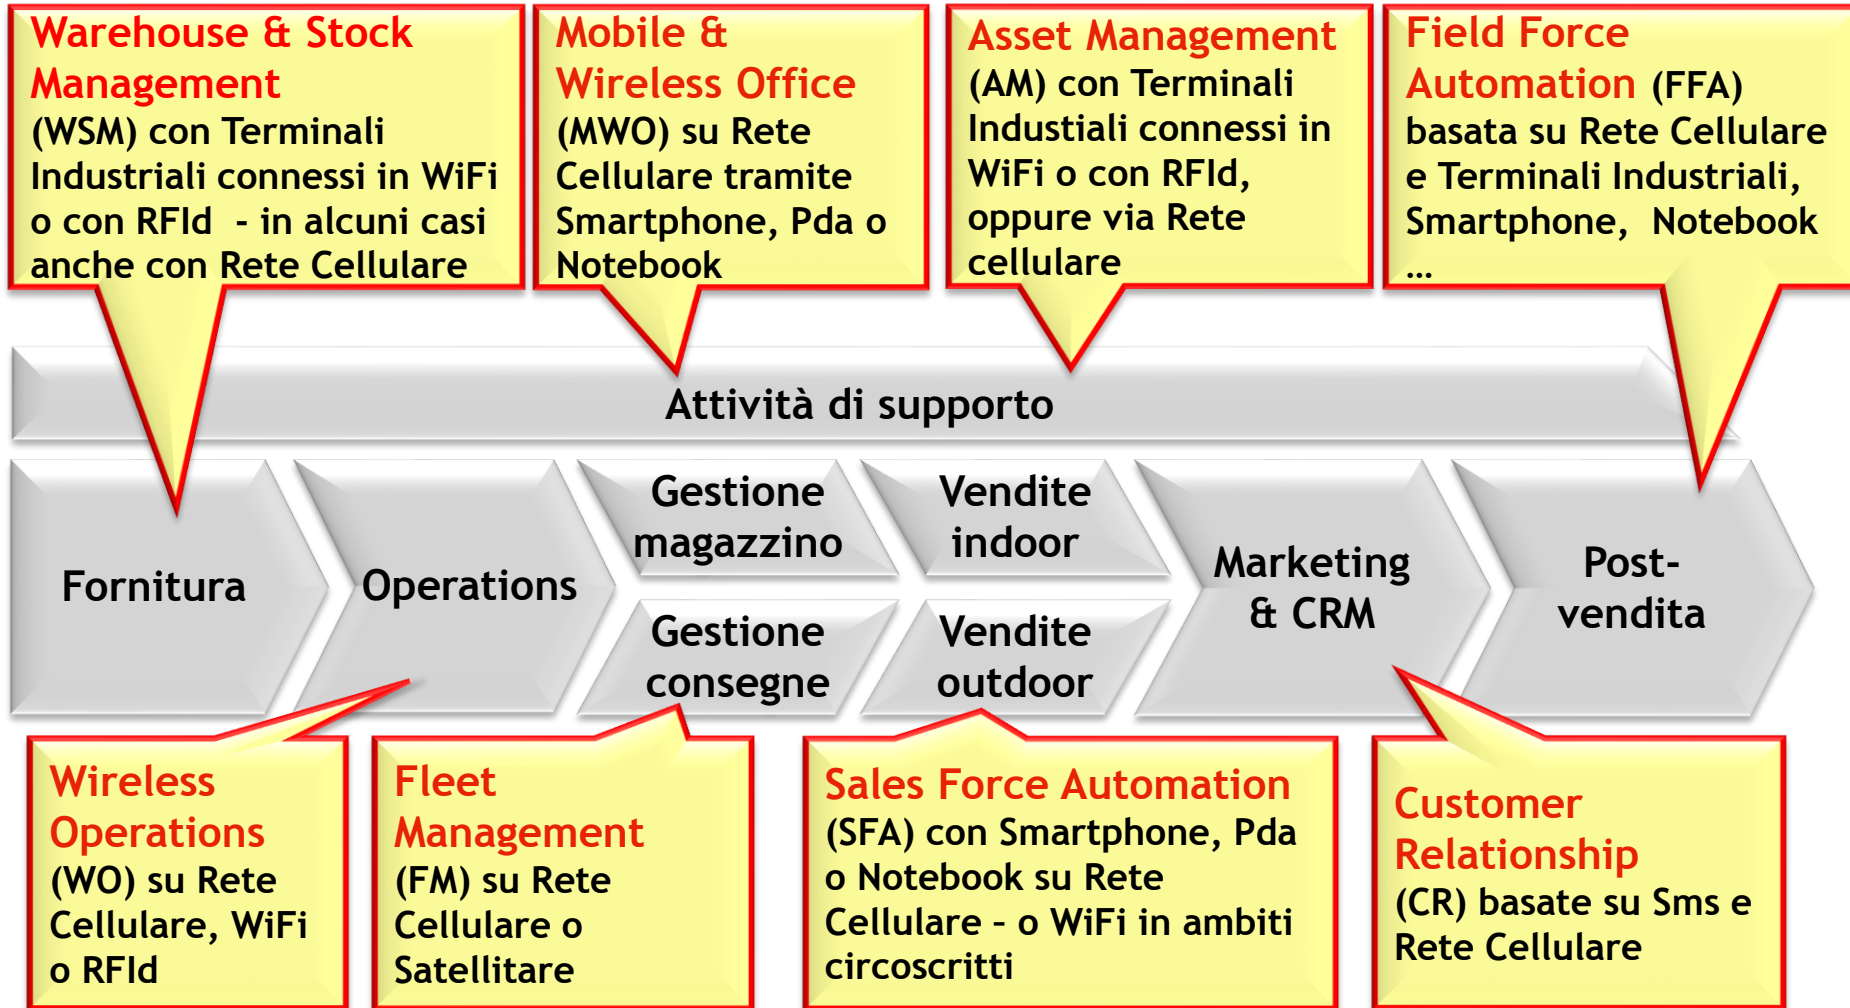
Warehouse & Stock Management (WSM) con Terminali Industriali connessi in WiFi o con RFId - in alcuni casi anche con Rete Cellulare

Mobile & Wireless Office (MWO) su Rete Cellulare tramite Smartphone, Pda o Notebook

Asset Management (AM) con Terminali Industiali connessi in WiFi o con RFId, oppure via Rete cellulare

Field Force Automation (FFA) basata su Rete Cellulare e Terminali Industriali, Smartphone, Notebook …

Attività di supporto

Fornitura

Operations

Gestione magazzino

Gestione consegne

Vendite indoor

Vendite outdoor

Marketing & CRM

Post-vendita

Wireless Operations (WO) su Rete Cellulare, WiFi o RFId

Fleet Management (FM) su Rete Cellulare o Satellitare

Sales Force Automation (SFA) con Smartphone, Pda o Notebook su Rete Cellulare - o WiFi in ambiti circoscritti

Customer Relationship (CR) basate su Sms e Rete Cellulare